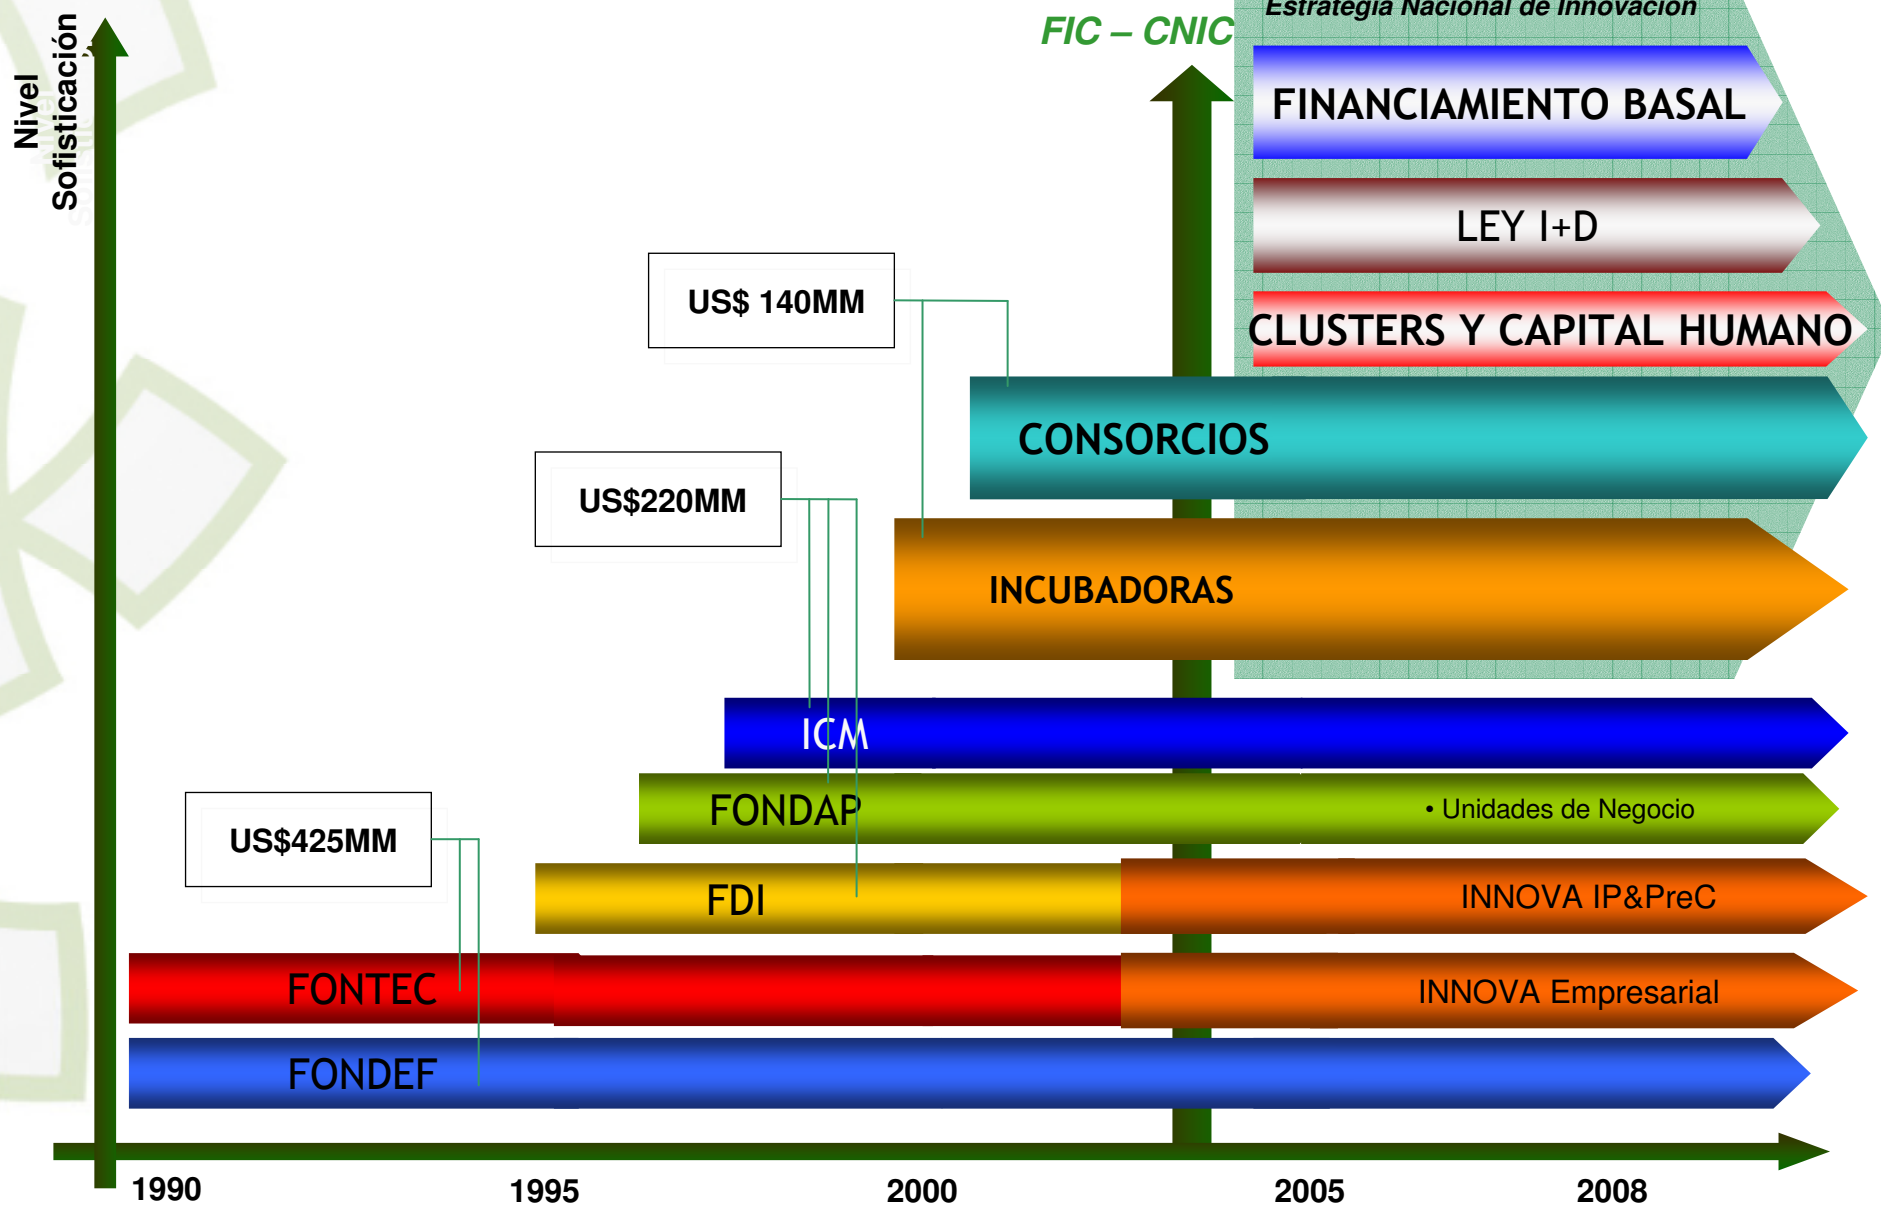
Nivel Sofisticación

FIC – CNIC

Estrategia Nacional de Innovación

FINANCIAMIENTO BASAL

LEY I+D

CLUSTERS Y CAPITAL HUMANO

US$ 140MM

CONSORCIOS

US$220MM

INCUBADORAS

ICM

FONDAP

• Unidades de Negocio

US$425MM

FDI

INNOVA IP&PreC

FONTEC

INNOVA Empresarial

FONDEF

1990

1995

2000

2005

2008